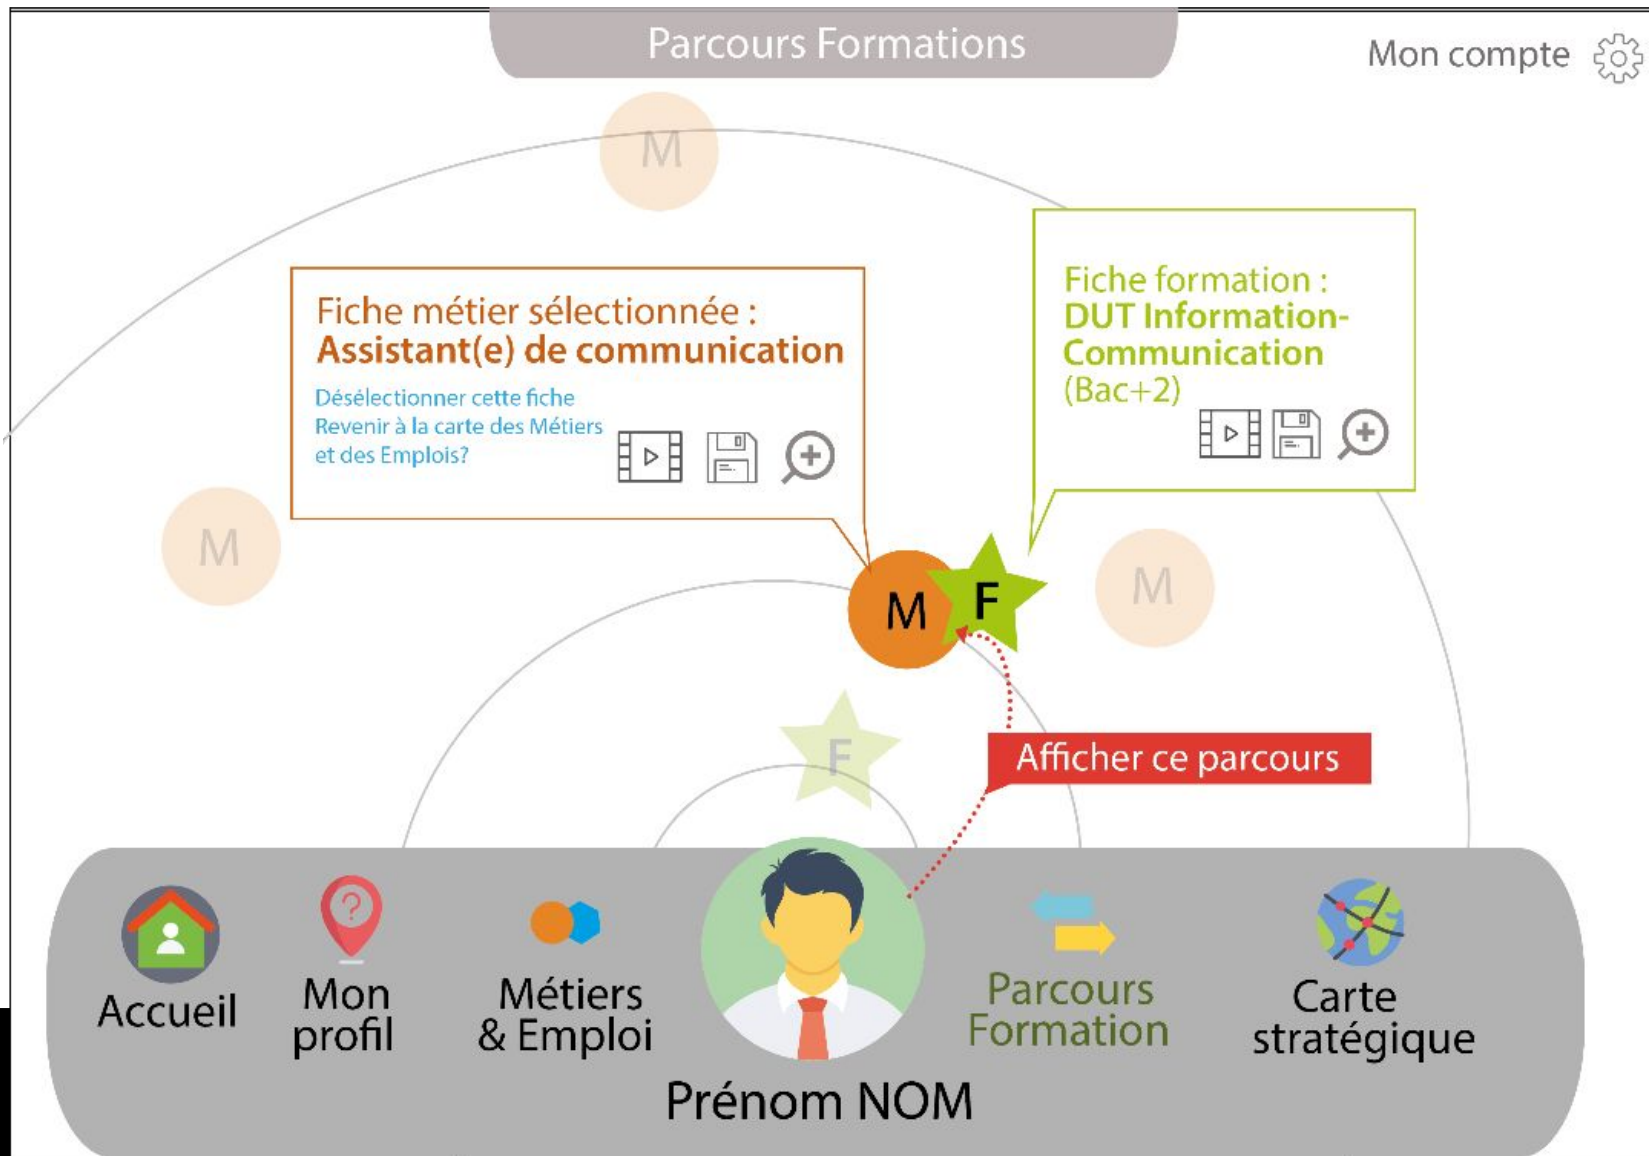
Parcours Formations

Mon compte

M

Fiche métier sélectionnée : **Assistant(e) de communication**

Désélectionner cette fiche
Revenir à la carte des Métiers et des Emplois?

Fiche formation : **DUT Information-Communication** (Bac+2)

M

M

M

F

F

Afficher ce parcours

Accueil

Mon profil

Métiers & Emploi

Parcours Formation

Carte stratégique

Prénom NOM